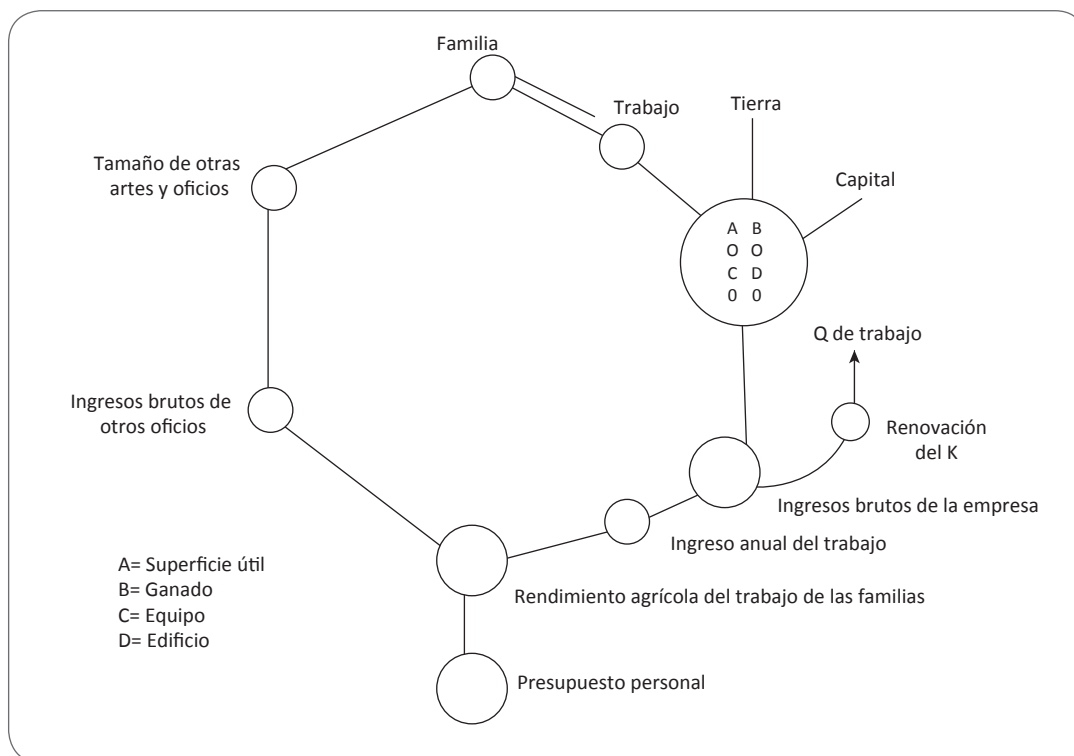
Familia

Trabajo

Tierra

Capital

Tamaño de otras artes y oficios

A B
O O
C D
0 0

Q de trabajo

Ingresos brutos de otros oficios

Renovación del K

Ingresos brutos de la empresa

Ingreso anual del trabajo

A= Superficie útil
B= Ganado
C= Equipo
D= Edificio

Rendimiento agrícola del trabajo de las familias

Presupuesto personal